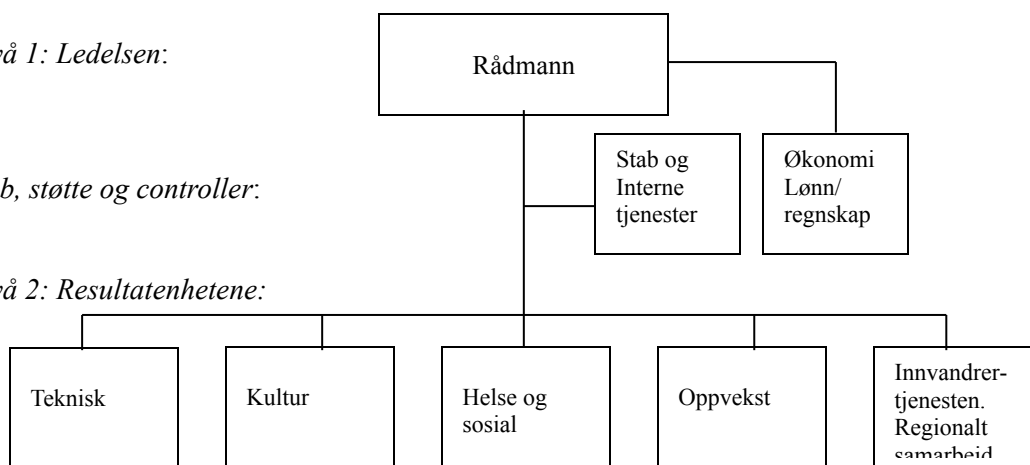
å 1: Ledelsen:

Rådmann

b, støtte og controller:

Stab og Interne tjenester

Økonomi Lønn/ regnskap

å 2: Resultatenhetene:

Teknisk

Kultur

Helse og sosial

Oppvekst

Innvandrertjenesten. Regionalt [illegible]